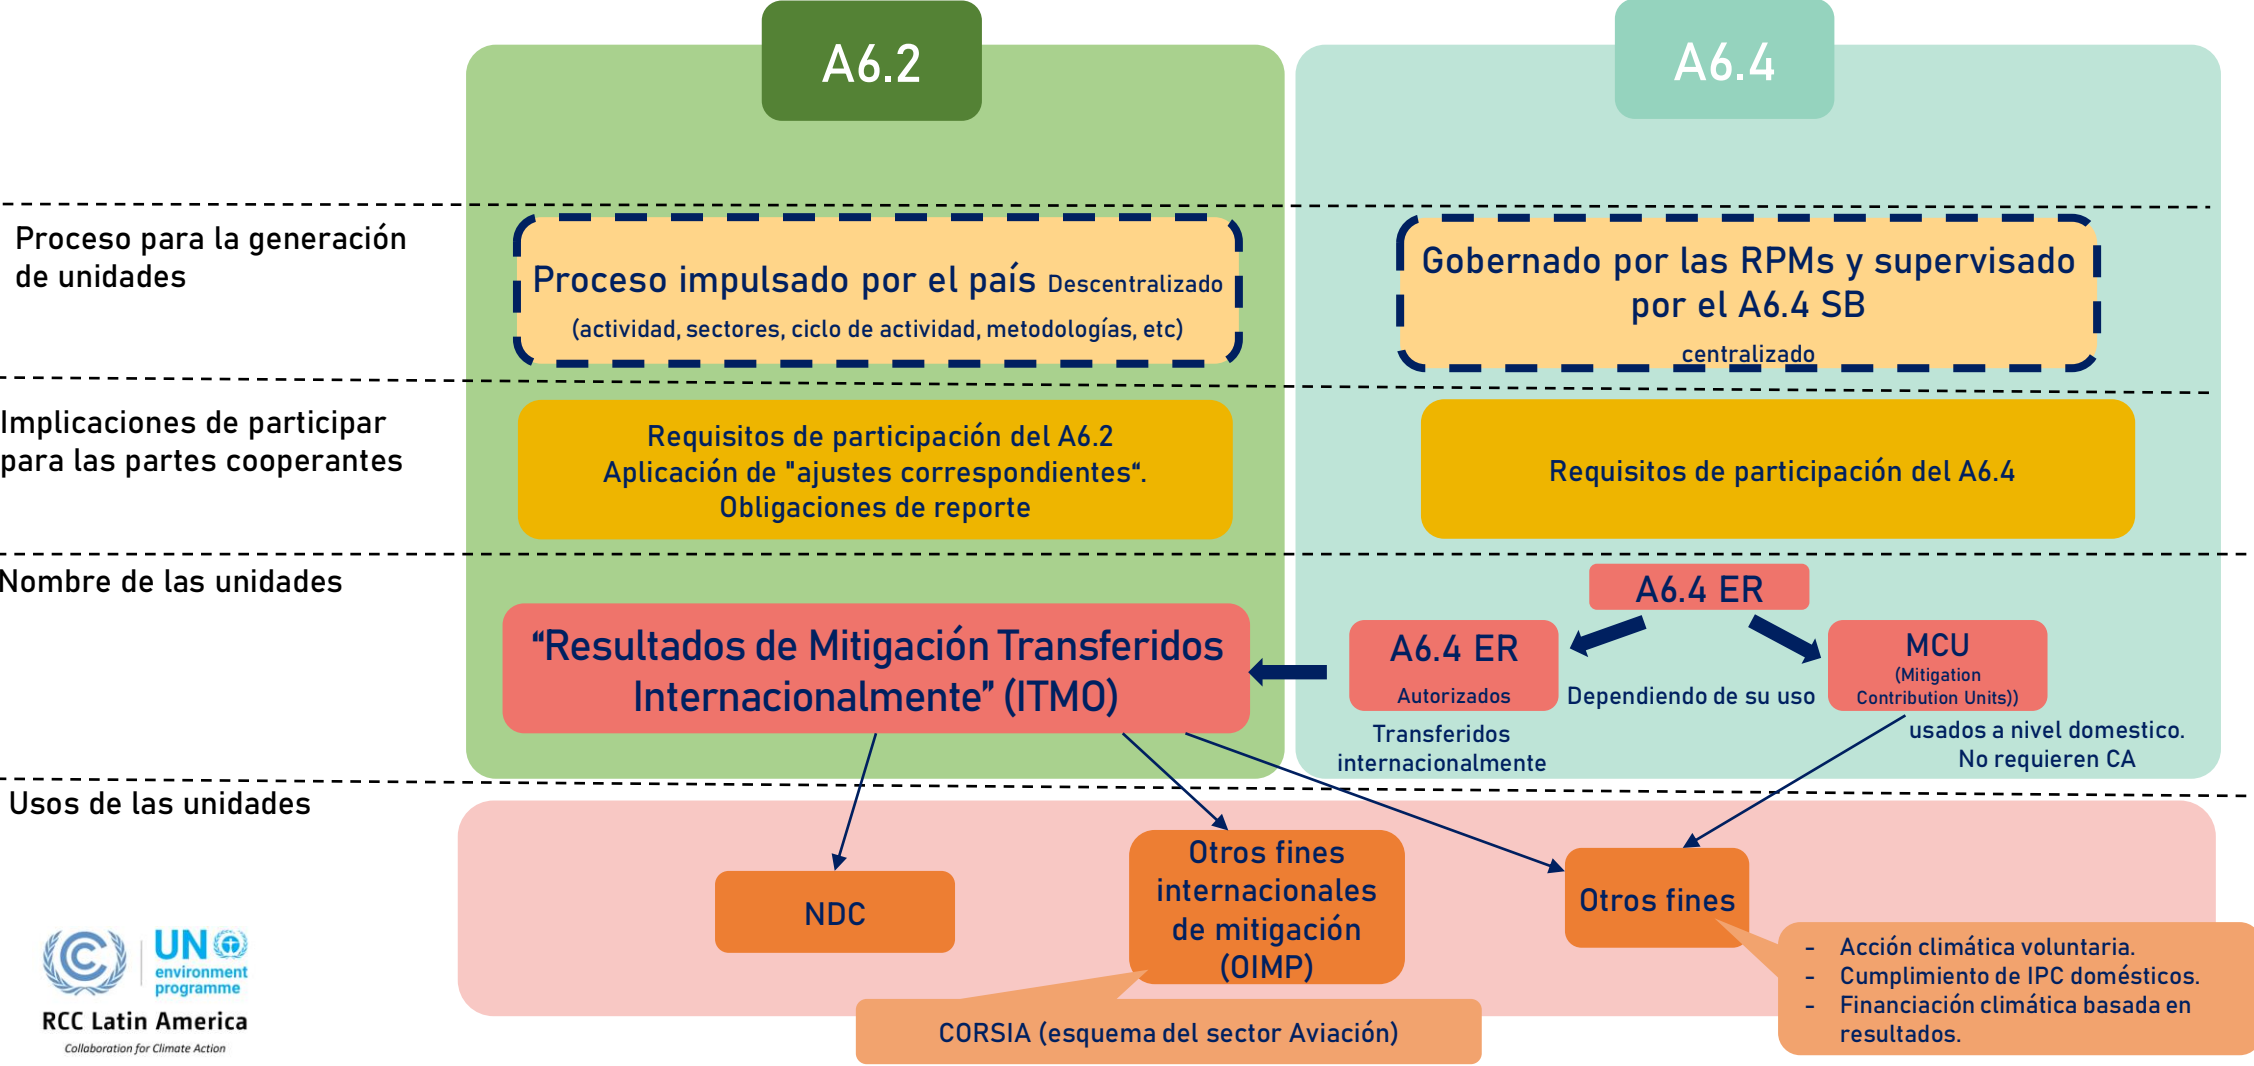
A6.2

A6.4

Proceso para la generación de unidades

Proceso impulsado por el país Descentralizado
(actividad, sectores, ciclo de actividad, metodologías, etc)

Gobernado por las RPMs y supervisado por el A6.4 SB
centralizado

Implicaciones de participar para las partes cooperantes

Requisitos de participación del A6.2
Aplicación de "ajustes correspondientes“.
Obligaciones de reporte

Requisitos de participación del A6.4

Nombre de las unidades

A6.4 ER

“Resultados de Mitigación Transferidos Internacionalmente” (ITMO)

A6.4 ER
Autorizados

Transferidos internacionalmente

Dependiendo de su uso

MCU
(Mitigation Contribution Units))

usados a nivel domestico.
No requieren CA

Usos de las unidades

NDC

Otros fines internacionales de mitigación (OIMP)

Otros fines

CORSIA (esquema del sector Aviación)

- Acción climática voluntaria.
- Cumplimiento de IPC domésticos.
- Financiación climática basada en resultados.

UN environment programme

RCC Latin America
Collaboration for Climate Action